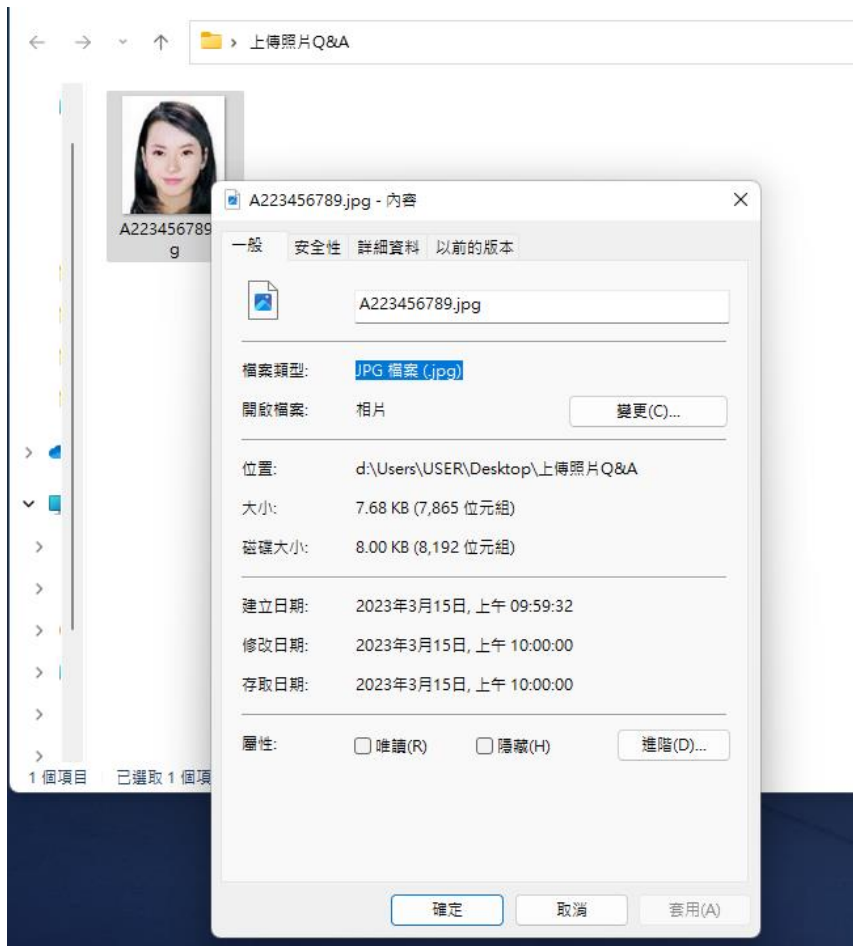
← → ˅ ↑ > 上傳照片Q&A

A223456789
g

A223456789.jpg - 內容

一般 安全性 詳細資料 以前的版本

A223456789.jpg

檔案類型: JPG 檔案 (.jpg)
開啟檔案: 相片 變更(C)...

位置: d:\Users\USER\Desktop\上傳照片Q&A
大小: 7.68 KB (7,865 位元組)
磁碟大小: 8.00 KB (8,192 位元組)

建立日期: 2023年3月15日, 上午 09:59:32
修改日期: 2023年3月15日, 上午 10:00:00
存取日期: 2023年3月15日, 上午 10:00:00

屬性: ☐唯讀(R) ☐隱藏(H) 進階(D)...

1 個項目 已選取 1 個項

確定 取消 套用(A)